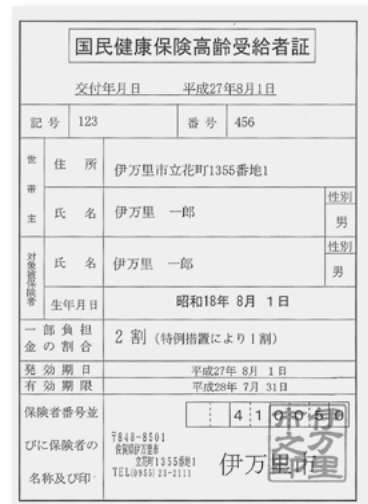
国民健康保険高齢受給者証

交付年月日　平成27年8月1日

| 記号 | 123 | 番号 | 456 |
|---|---|---|---|
| 世帯主 住所 | 伊万里市立花町1355番地1 | | |
| 世帯主 氏名 | 伊万里　一郎 | 性別 | 男 |
| 対象被保険者 氏名 | 伊万里　一郎 | 性別 | 男 |
| 生年月日 | 昭和18年 8月 1日 | | |
| 一部負担金の割合 | 2 割（特例措置により1割） | | |
| 発効期日 | 平成27年 8月 1日 | | |
| 有効期限 | 平成28年 7月 31日 | | |
| 保険者番号並びに保険者の名称及び印 | 4 1 0 0 5 0　〒848-8501 佐賀県伊万里市 立花町1355番地1 TEL(0955)23-2111　伊万里市 | | |

伊万里市之印